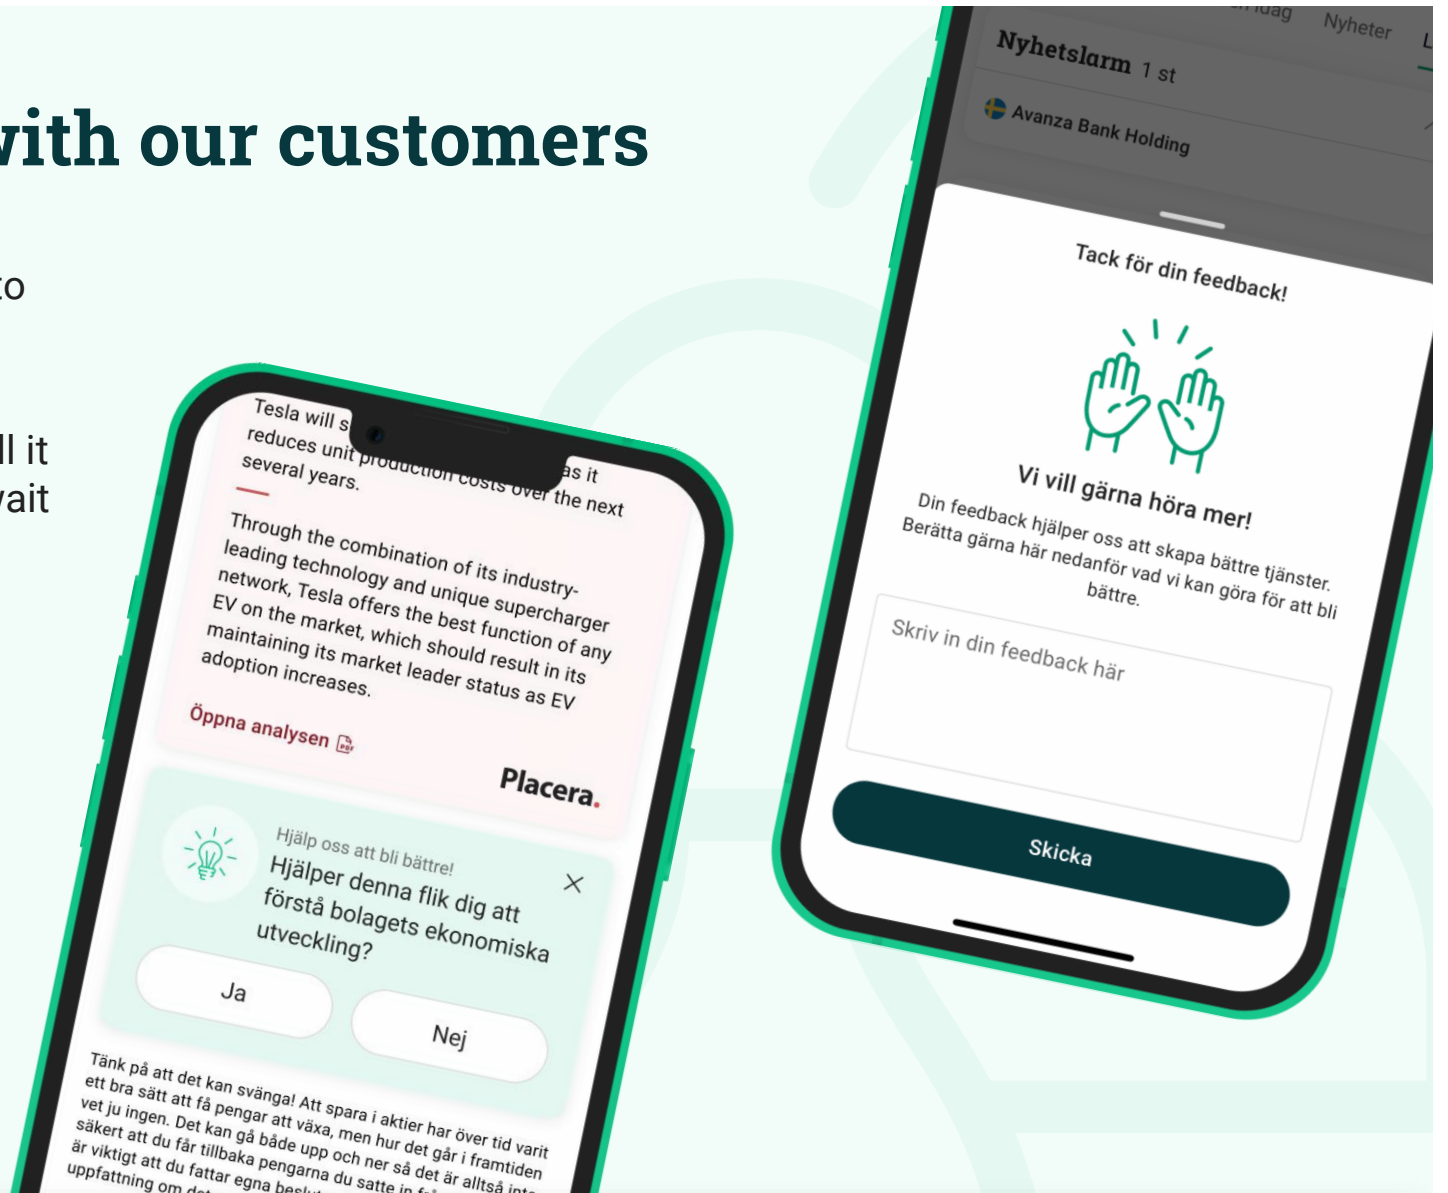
vith our customers

to

ll it
vait

Tesla will s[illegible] reduces unit production costs over the next several years.

Through the combination of its industry-leading technology and unique supercharger network, Tesla offers the best function of any EV on the market, which should result in its maintaining its market leader status as EV adoption increases.

Öppna analysen

Placera.

Hjälp oss att bli bättre!
Hjälper denna flik dig att förstå bolagets ekonomiska utveckling?

Ja

Nej

Tänk på att det kan svänga! Att spara i aktier har över tid varit ett bra sätt att få pengar att växa, men hur det går i framtiden vet ju ingen. Det kan gå både upp och ner så det är alltså inte säkert att du får tillbaka pengarna du satte in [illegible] är viktigt att du fattar egna besl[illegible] uppfattning om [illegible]

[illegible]dag Nyheter L

Nyhetslarm 1 st

Avanza Bank Holding

Tack för din feedback!

Vi vill gärna höra mer!

Din feedback hjälper oss att skapa bättre tjänster. Berätta gärna här nedanför vad vi kan göra för att bli bättre.

Skriv in din feedback här

Skicka